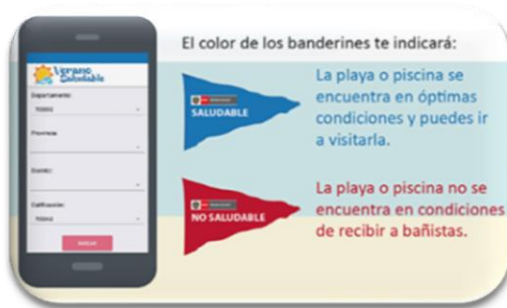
Verano Saludable

Departamento:

Provincia:

Distrito:

Calificación:

El color de los banderines te indicará:

SALUDABLE

La playa o piscina se encuentra en óptimas condiciones y puedes ir a visitarla.

NO SALUDABLE

La playa o piscina no se encuentra en condiciones de recibir a bañistas.